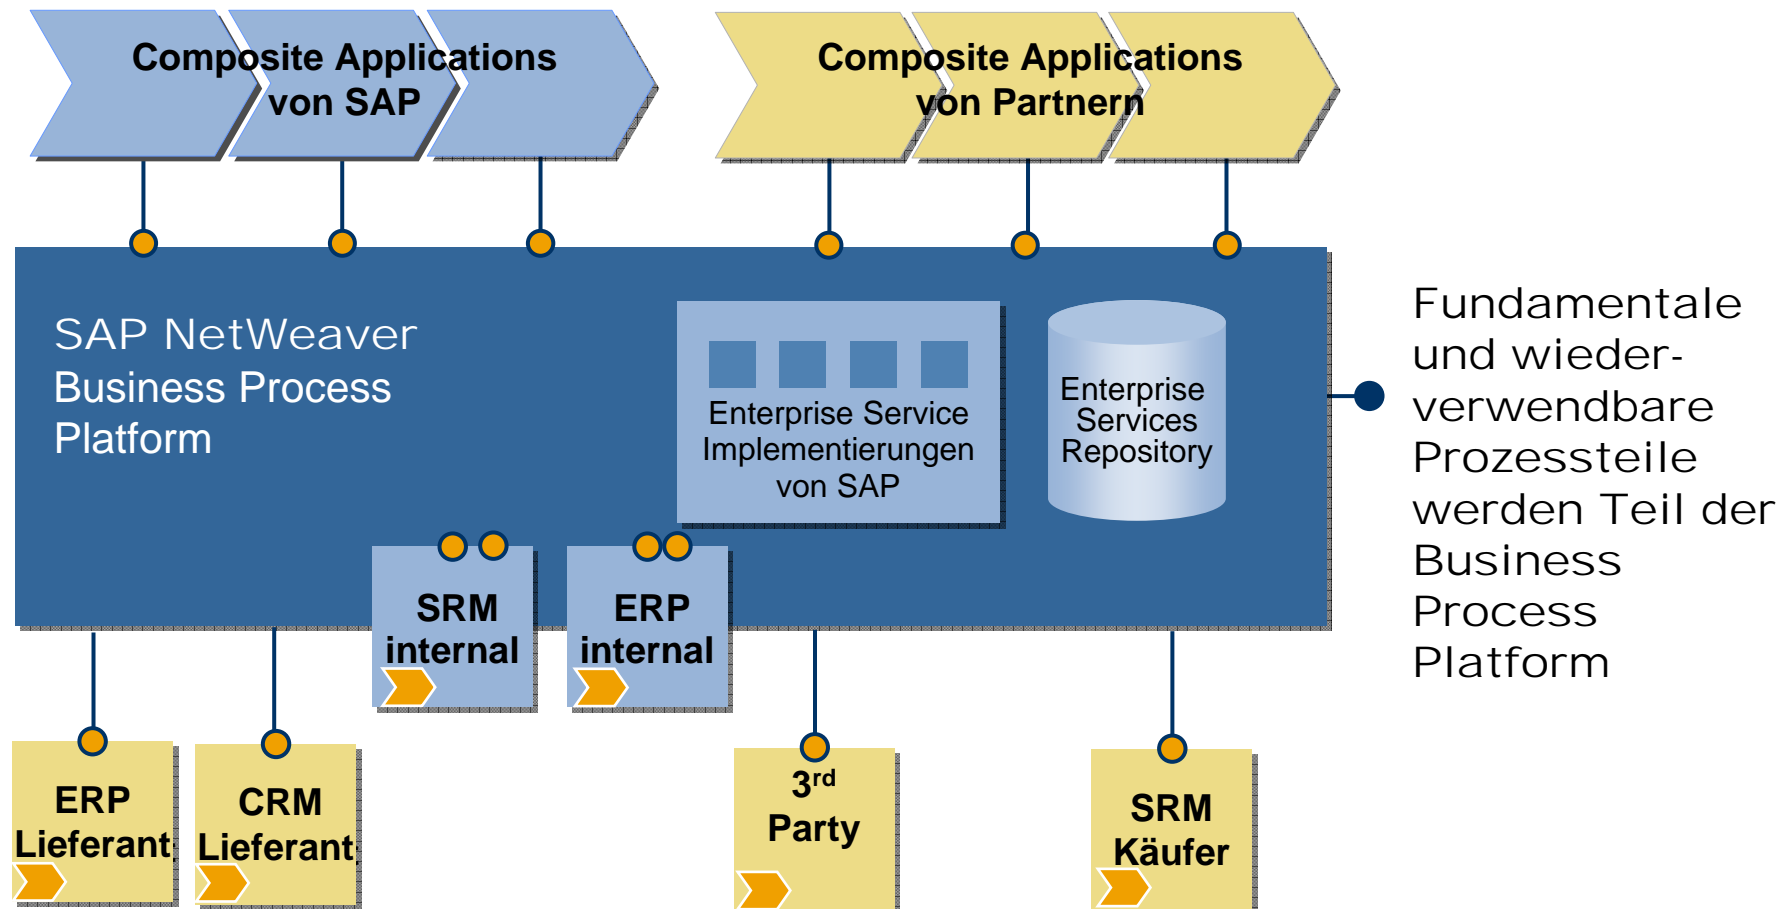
Composite Applications von SAP

Composite Applications von Partnern

SAP NetWeaver
Business Process
Platform

Enterprise Service Implementierungen von SAP

Enterprise Services Repository

SRM internal

ERP internal

ERP Lieferant

CRM Lieferant

3$^{rd}$ Party

SRM Käufer

Fundamentale und wiederverwendbare Prozessteile werden Teil der Business Process Platform